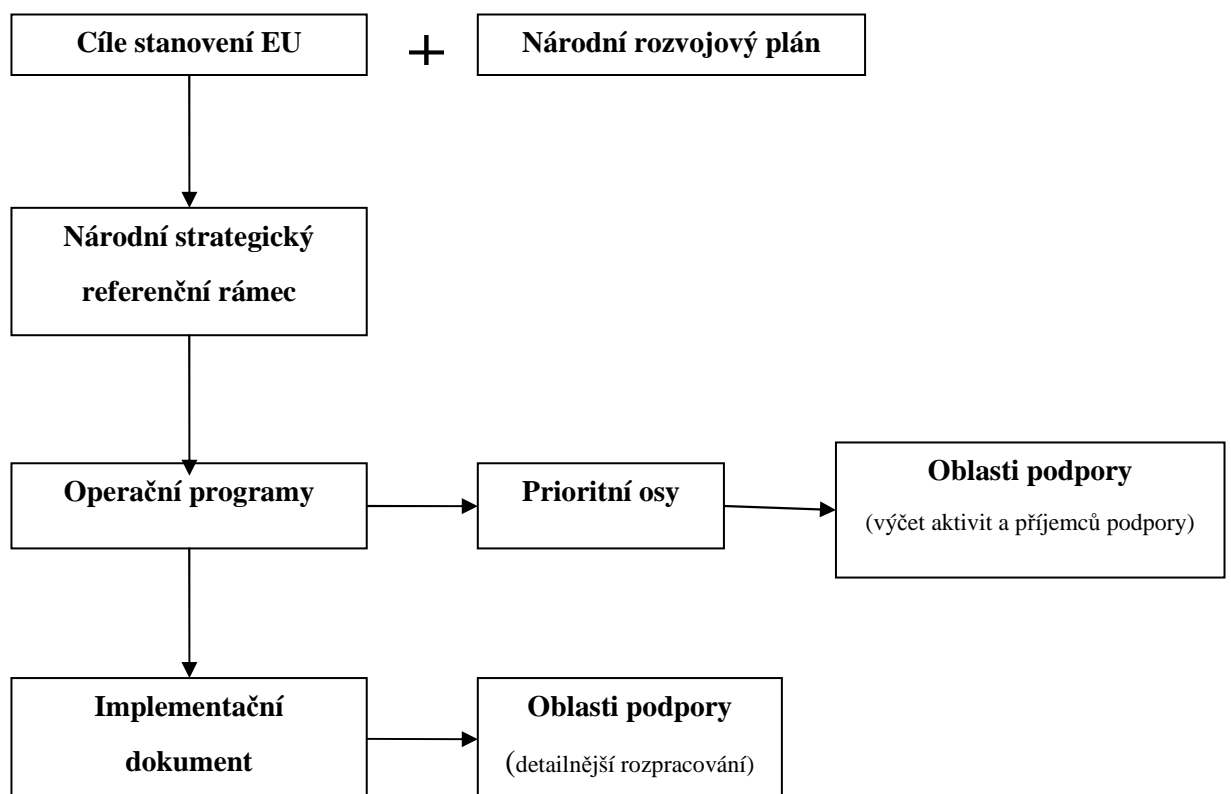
Cíle stanovení EU

+

Národní rozvojový plán

Národní strategický referenční rámec

Operační programy

Prioritní osy

Oblasti podpory

(výčet aktivit a příjemců podpory)

Implementační dokument

Oblasti podpory

(detailnější rozpracování)